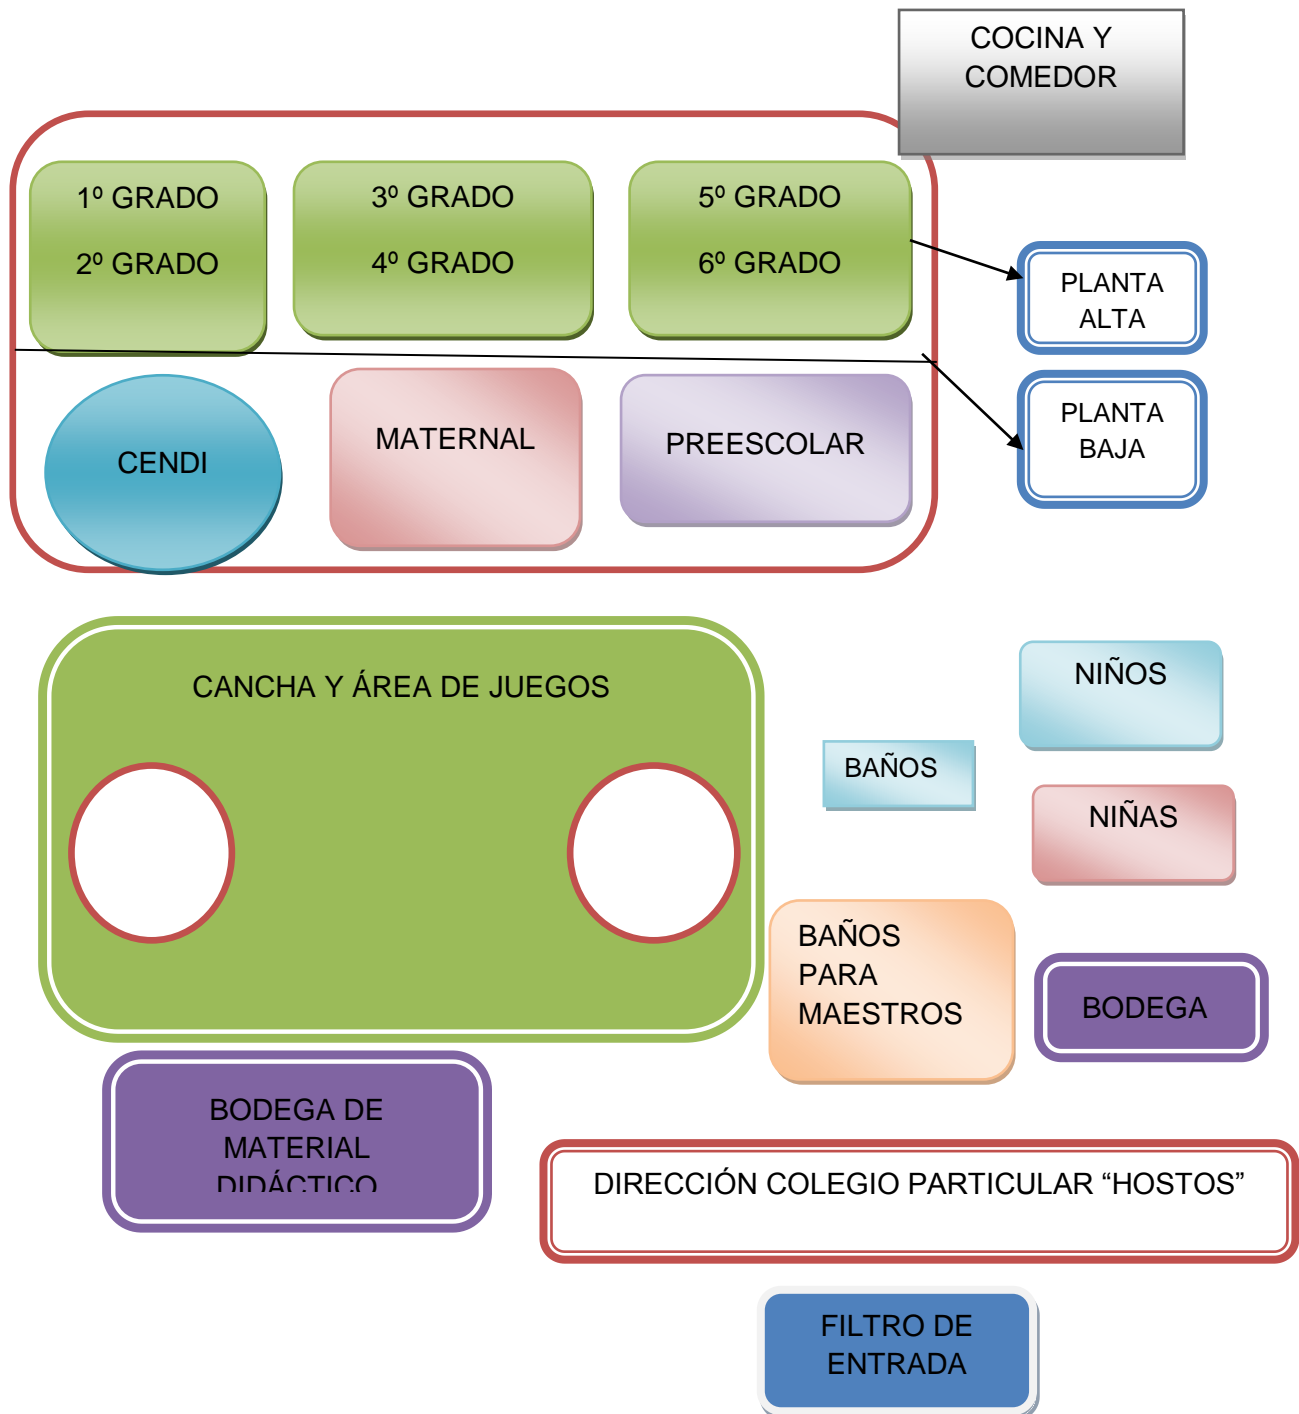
COCINA Y COMEDOR

1º GRADO

2º GRADO

3º GRADO

4º GRADO

5º GRADO

6º GRADO

PLANTA ALTA

PLANTA BAJA

CENDI

MATERNAL

PREESCOLAR

CANCHA Y ÁREA DE JUEGOS

NIÑOS

BAÑOS

NIÑAS

BAÑOS PARA MAESTROS

BODEGA

BODEGA DE MATERIAL DIDÁCTICO

DIRECCIÓN COLEGIO PARTICULAR “HOSTOS”

FILTRO DE ENTRADA